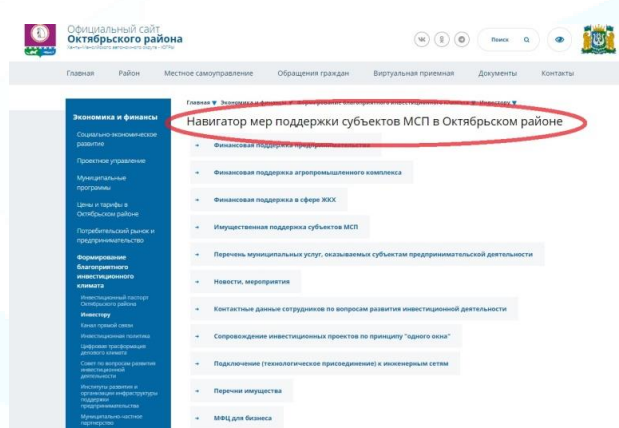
Официальный сайт
Октябрьского района
Ханты-Мансийского автономного округа – Югры

ВК

Поиск

Главная Район Местное самоуправление Обращения граждан Виртуальная приемная Документы Контакты

Экономика и финансы

Социально-экономическое развитие

Проектное управление

Муниципальные программы

Цены и тарифы в Октябрьском районе

Потребительский рынок и предпринимательство

Формирование благоприятного инвестиционного климата

Инвестиционный паспорт Октябрьского района

Инвестору

Канал прямой связи

Инвестиционная политика

Цифровая трансформация делового климата

Совет по вопросам развития инвестиционной деятельности

Институты развития и организации инфраструктуры поддержки предпринимательства

Муниципально-частное партнерство

Главная ▼ Экономика и финансы ▼ Формирование благоприятного инвестиционного климата ▼ Инвестору ▼

Навигатор мер поддержки субъектов МСП в Октябрьском районе

Финансовая поддержка предпринимательства

Финансовая поддержка агропромышленного комплекса

Финансовая поддержка в сфере ЖКХ

Имущественная поддержка субъектов МСП

Перечень муниципальных услуг, оказываемых субъектам предпринимательской деятельности

Новости, мероприятия

Контактные данные сотрудников по вопросам развития инвестиционной деятельности

Сопровождение инвестиционных проектов по принципу "одного окна"

Подключение (технологическое присоединение) к инженерным сетям

Перечни имущества

МФЦ для бизнеса